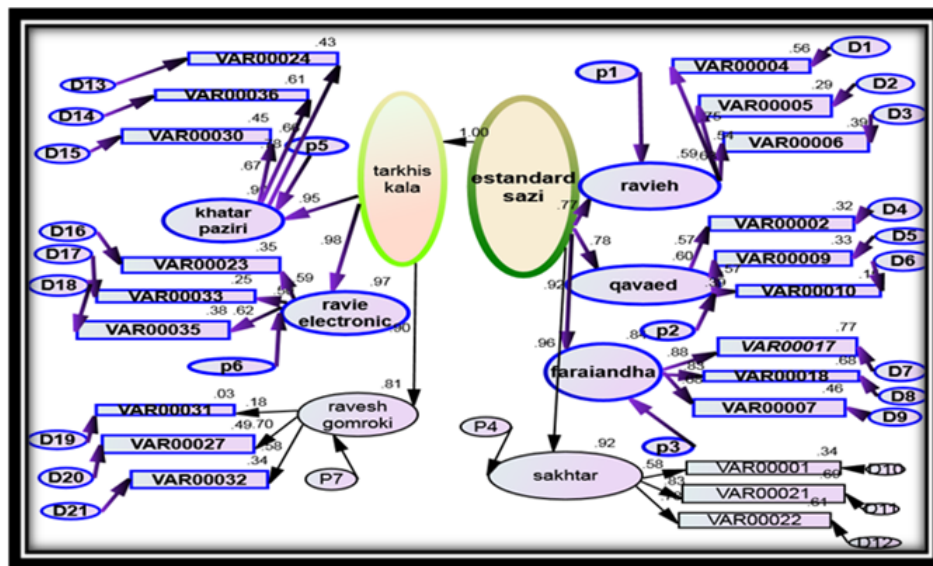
.43
VAR00024
D13
.61
VAR00036
D14
.45
VAR00030
D15
.66
.67
.78
p5
.96
khatar paziri
.95
tarkhis kala
1.00
estandard sazi
p1
.56
D1
VAR00004
.29
D2
VAR00005
.76
.54
.39
D3
VAR00006
.59
.62
ravieh
.77
D16
.98
.35
VAR00023
D17
.59
.25
VAR00033
D18
.97
.38
.62
.54
VAR00035
ravie electronic
.90
p6
.32
D4
VAR00002
.57
.78
.33
D5
.60
VAR00009
.57
D6
qavaed
.92
.39
VAR00010
.84
p2
.77
.96
.88
VAR00017
.85
.68
D7
faraiandha
VAR00018
.88
.46
D8
VAR00007
D9
.81
.03
.18
VAR00031
ravesh gomroki
D19
.49
.70
VAR00027
.58
D20
.34
VAR00032
P7
D21
p3
P4
.92
sakhtar
.58
.34
VAR00001
D10
.83
.69
VAR00021
D11
.61
VAR00022
D12